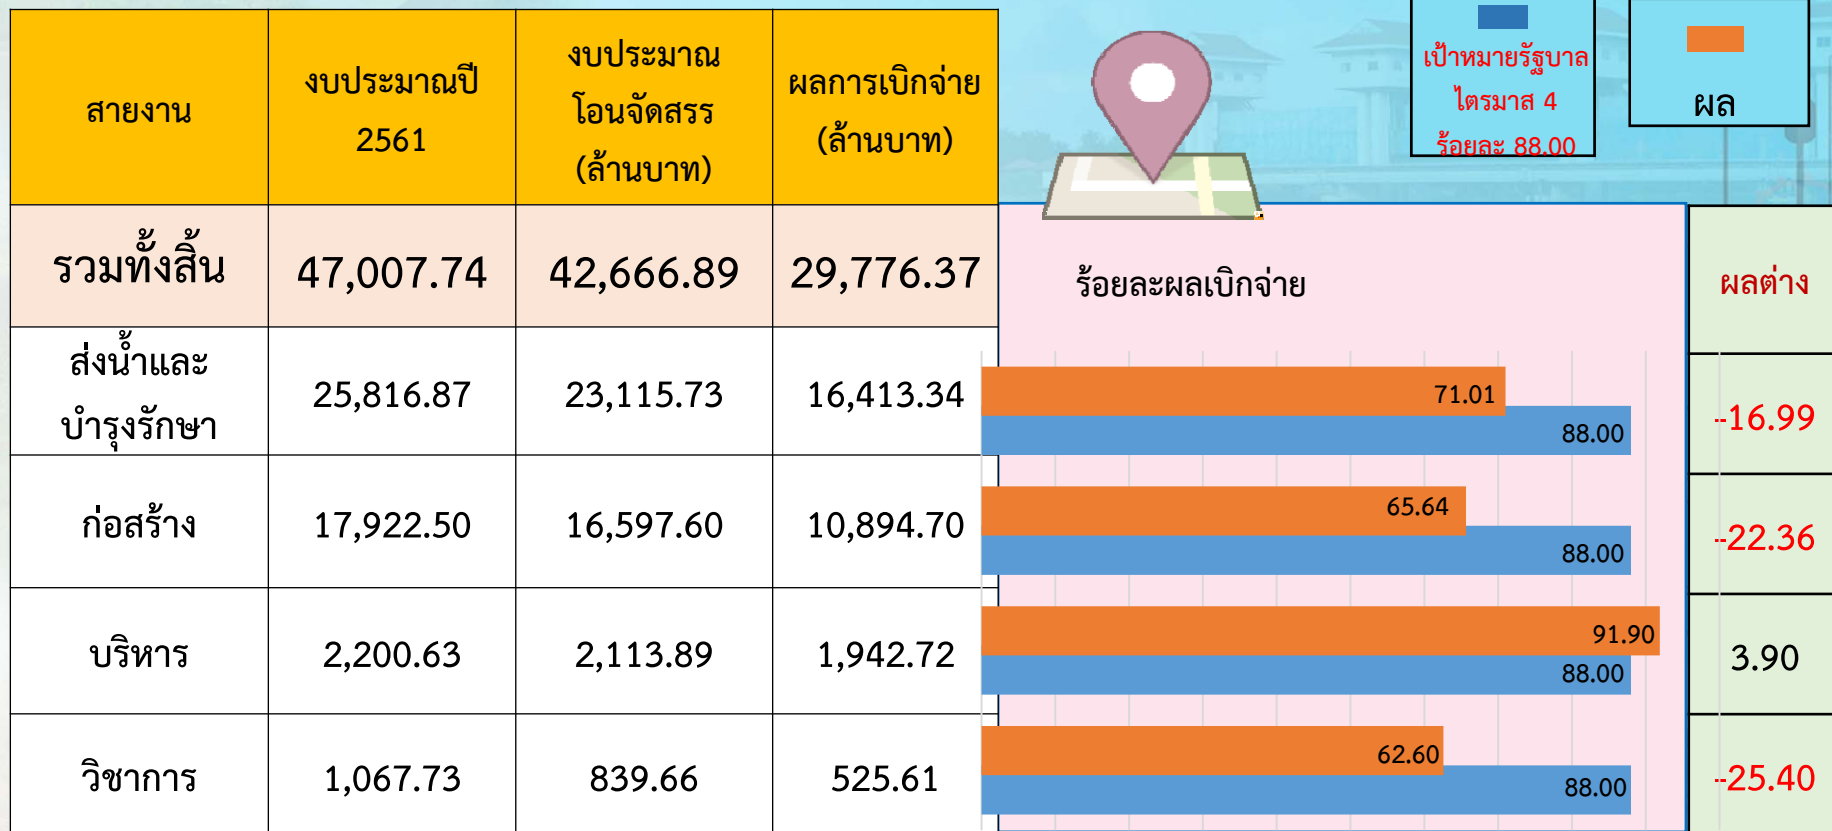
| สายงาน | งบประมาณปี 2561 | งบประมาณ โอนจัดสรร (ล้านบาท) | ผลการเบิกจ่าย (ล้านบาท) |
|---|---|---|---|
| รวมทั้งสิ้น | 47,007.74 | 42,666.89 | 29,776.37 |
| ส่งน้ำและบำรุงรักษา | 25,816.87 | 23,115.73 | 16,413.34 |
| ก่อสร้าง | 17,922.50 | 16,597.60 | 10,894.70 |
| บริหาร | 2,200.63 | 2,113.89 | 1,942.72 |
| วิชาการ | 1,067.73 | 839.66 | 525.61 |

เป้าหมายรัฐบาล ไตรมาส 4 ร้อยละ 88.00

ผล

ร้อยละผลเบิกจ่าย

71.01
88.00
65.64
88.00
91.90
88.00
62.60
88.00

ผลต่าง
-16.99
-22.36
3.90
-25.40